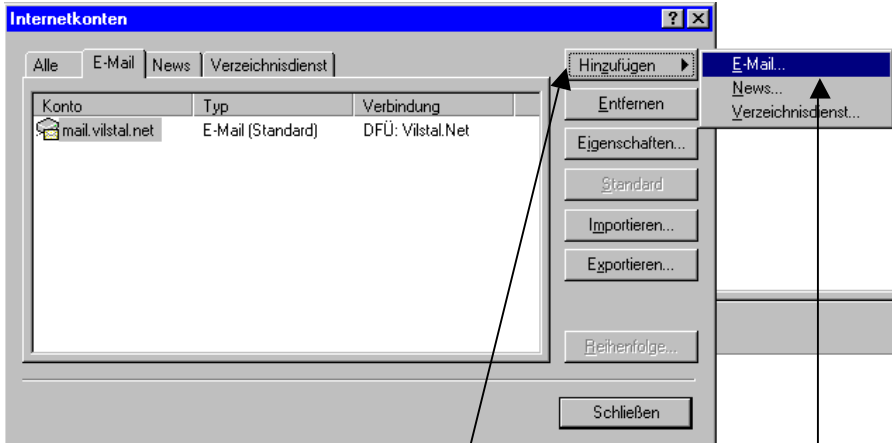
Internetkonten

?

Alle | E-Mail | News | Verzeichnisdienst

| Konto | Typ | Verbindung |
|---|---|---|
| mail.vilstal.net | E-Mail (Standard) | DFÜ: Vilstal.Net |

Hinzufügen

E-Mail...
News...
Verzeichnisdienst...

Entfernen

Eigenschaften...

Standard

Importieren...

Exportieren...

Reihenfolge...

Schließen